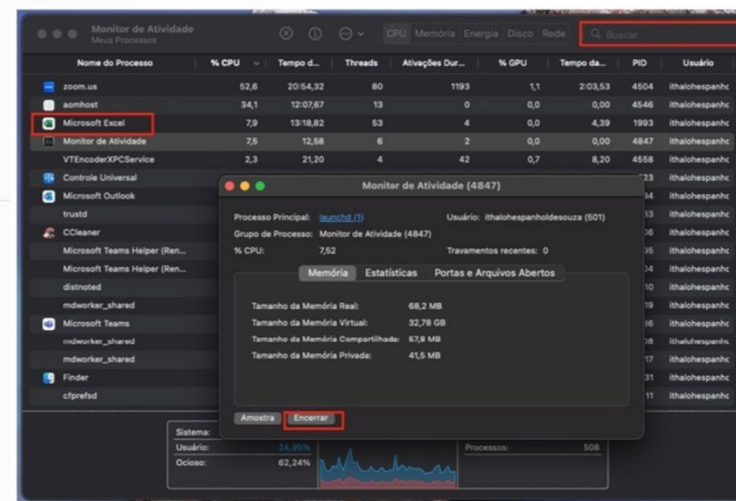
Monitor de Atividade
Meus Processos

CPU Memória Energia Disco Rede

Buscar

| Nome do Processo | % CPU | Tempo d... | Threads | Ativações Dur... | % GPU | Tempo da... | PID | Usuário |
|---|---|---|---|---|---|---|---|---|
| zoom.us | 52,6 | 20:54,32 | 80 | 1193 | 1,1 | 2:03,53 | 4504 | ithalohespanhc |
| aomhost | 34,1 | 12:07,67 | 13 | 0 | 0,0 | 0,00 | 4546 | ithalohespanhc |
| Microsoft Excel | 7,9 | 13:18,82 | 53 | 4 | 0,0 | 4,39 | 1993 | ithalohespanhc |
| Monitor de Atividade | 7,5 | 12,58 | 6 | 2 | 0,0 | 0,00 | 4847 | ithalohespanhc |
| VTEncoderXPCService | 2,3 | 21,20 | 4 | 42 | 0,7 | 8,20 | 4558 | ithalohespanhc |
| Controle Universal | | | | | | | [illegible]23 | ithalohespanhc |
| Microsoft Outlook | | | | | | | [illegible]4 | ithalohespanhc |
| trustd | | | | | | | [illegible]3 | ithalohespanhc |
| CCleaner | | | | | | | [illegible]6 | ithalohespanhc |
| Microsoft Teams Helper (Ren... | | | | | | | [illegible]5 | ithalohespanhc |
| Microsoft Teams Helper (Ren... | | | | | | | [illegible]4 | ithalohespanhc |
| distnoted | | | | | | | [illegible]0 | ithalohespanhc |
| mdworker_shared | | | | | | | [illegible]9 | ithalohespanhc |
| Microsoft Teams | | | | | | | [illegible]6 | ithalohespanhc |
| mdworker_shared | | | | | | | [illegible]6 | ithalohespanhc |
| mdworker_shared | | | | | | | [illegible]7 | ithalohespanhc |
| Finder | | | | | | | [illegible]1 | ithalohespanhc |
| cfprefsd | | | | | | | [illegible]1 | ithalohespanhc |

Monitor de Atividade (4847)

Processo Principal: launchd (1)
Usuário: ithalohespanholdesouza (501)
Grupo de Processo: Monitor de Atividade (4847)
% CPU: 7,52
Travamentos recentes: 0

Memória Estatísticas Portas e Arquivos Abertos

Tamanho da Memória Real: 68,2 MB
Tamanho da Memória Virtual: 32,78 GB
Tamanho da Memória Compartilhada: 67,8 MB
Tamanho da Memória Privada: 41,5 MB

Amostra Encerrar

Sistema:
Usuário: 24,95%
Ocioso: 62,24%
Processos: 508